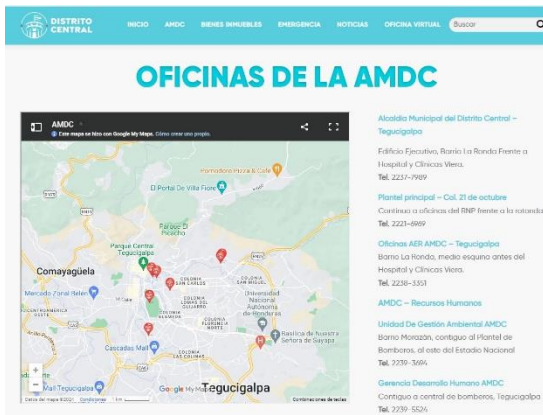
DISTRITO CENTRAL

INICIO AMDC BIENES INMUEBLES EMERGENCIA NOTICIAS OFICINA VIRTUAL Buscar

OFICINAS DE LA AMDC

AMDC
Este mapa se hizo con Google My Maps. Cómo crear uno propio.

Hamburguesas Hizza & Café
El Portal De Villa Flore
Parque El Picacho
Parque Central Tegucigalpa
Comayagüela
Mercado Zonal Belén
COLONIA SAN CARLOS
COLONIA LOMAS DEL GUIJARRO
COLONIA FLORENCIA NORTE
Universidad Nacional Autónoma de Honduras
Basílica de Nuestra Señora de Suyapa
Cascadas Mall
COLONIA LAS COLINAS
Mall Tegucigalpa
Google My Maps
Tegucigalpa
Datos del mapa ©2021 Condiciones 1 km
Combinaciones de teclas

Alcaldía Municipal del Distrito Central – Tegucigalpa
Edificio Ejecutivo, Barrio La Ronda Frente a Hospital y Clínicas Viera.
Tel. 2237-7989

Plantel principal – Col. 21 de octubre
Continuo a oficinas del RNP frente a la rotonda
Tel. 2221-6989

Oficinas AER AMDC – Tegucigalpa
Barrio La Ronda, medio esquina antes del Hospital y Clínicas Viera.
Tel. 2238-3351

AMDC – Recursos Humanos

Unidad De Gestión Ambiental AMDC
Barrio Morazán, contiguo al Plantel de Bomberos, al este del Estadio Nacional
Tel. 2239-3694

Gerencia Desarrollo Humano AMDC
Contiguo a central de bomberos, Tegucigalpa
Tel. 2239-5524